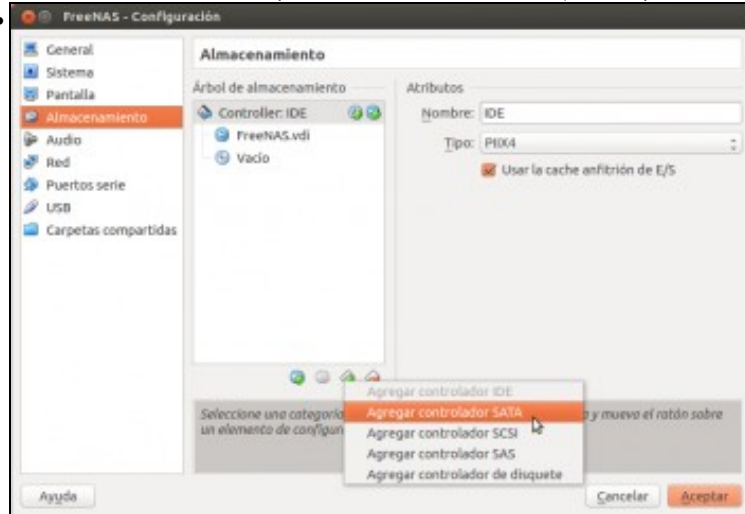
FreeNAS - Configuración

General
Sistema
Pantalla
Almacenamiento
Audio
Red
Puertos serie
USB
Carpetas compartidas

Almacenamiento

Árbol de almacenamiento

Controller: IDE
FreeNAS.vdi
Vacío

Atributos

Nombre: IDE
Tipo: PIIX4
Usar la cache anfitrión de E/S

Seleccione una categoría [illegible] y mueva el ratón sobre un elemento de configur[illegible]

Agregar controlador IDE
Agregar controlador SATA
Agregar controlador SCSI
Agregar controlador SAS
Agregar controlador de disquete

Ayuda
Cancelar
Aceptar